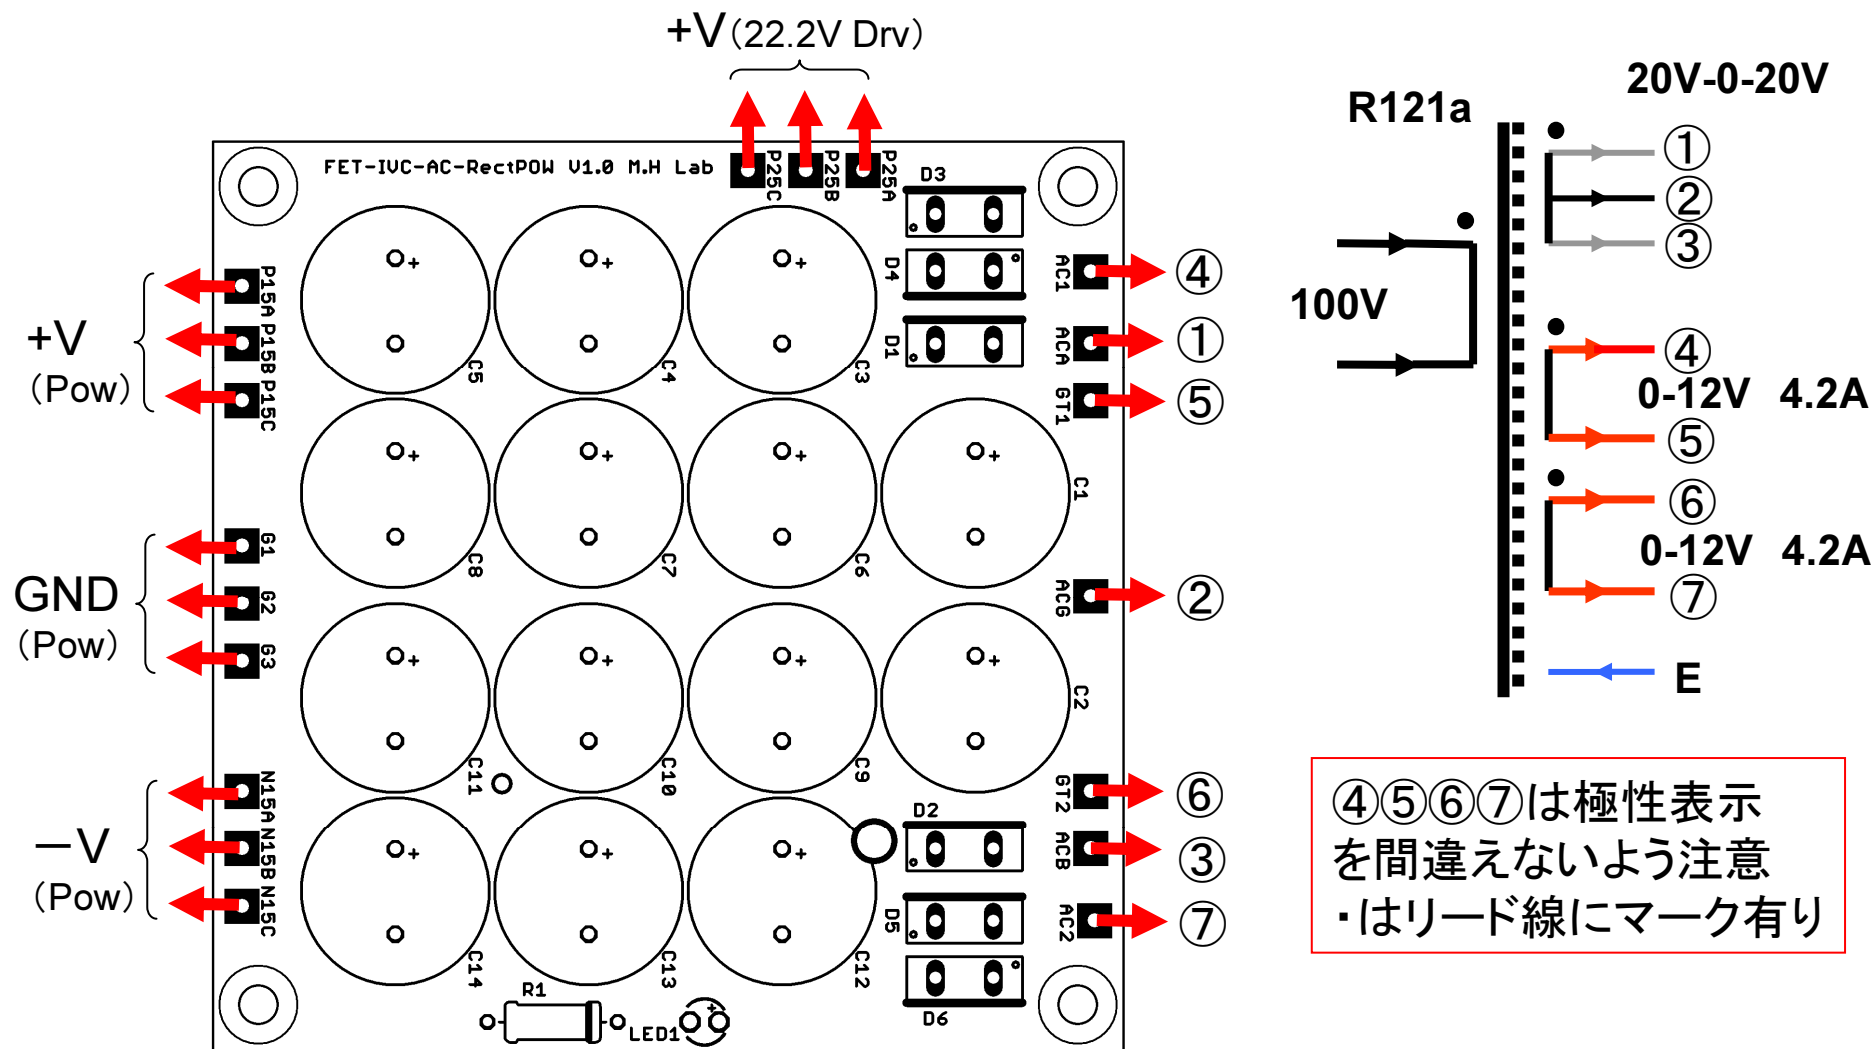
+V (22.2V Drv)

FET-IVC-AC-RectPOW V1.0 M.H Lab

P25C P25B P25A

D3 D4 D1 D2 D5 D6

AC1 ACA GT1 ACG GT2 ACB AC2

④ ① ⑤ ② ⑥ ③ ⑦

P15A P15B P15C

+V (Pow)

G1 G2 G3

GND (Pow)

N15A N15B N15C

−V (Pow)

C1 C2 C3 C4 C5 C6 C7 C8 C9 C10 C11 C12 C13 C14

R1 LED1

R121a

20V-0-20V

① ② ③

100V

④ 0-12V 4.2A ⑤

⑥ 0-12V 4.2A ⑦

E

④⑤⑥⑦は極性表示を間違えないよう注意
・はリード線にマーク有り